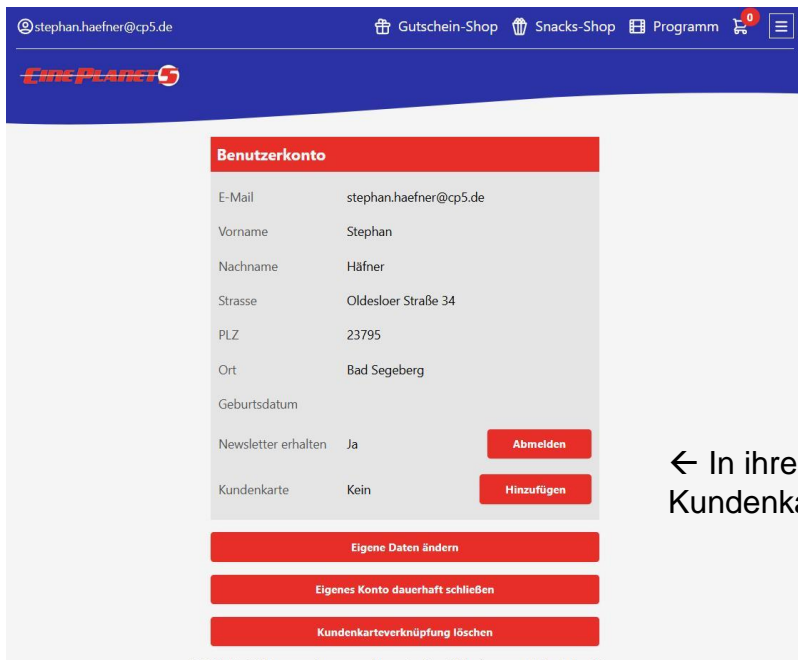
stephan.haefner@cp5.de

Gutschein-Shop Snacks-Shop Programm 0

CINEPLANET5

Benutzerkonto

| | | |
|---|---|---|
| E-Mail | stephan.haefner@cp5.de | |
| Vorname | Stephan | |
| Nachname | Häfner | |
| Strasse | Oldesloer Straße 34 | |
| PLZ | 23795 | |
| Ort | Bad Segeberg | |
| Geburtsdatum | | |
| Newsletter erhalten | Ja | Abmelden |
| Kundenkarte | Kein | Hinzufügen |

Eigene Daten ändern

Eigenes Konto dauerhaft schließen

Kundenkarteverknüpfung löschen

← In ihre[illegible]
Kundenka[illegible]